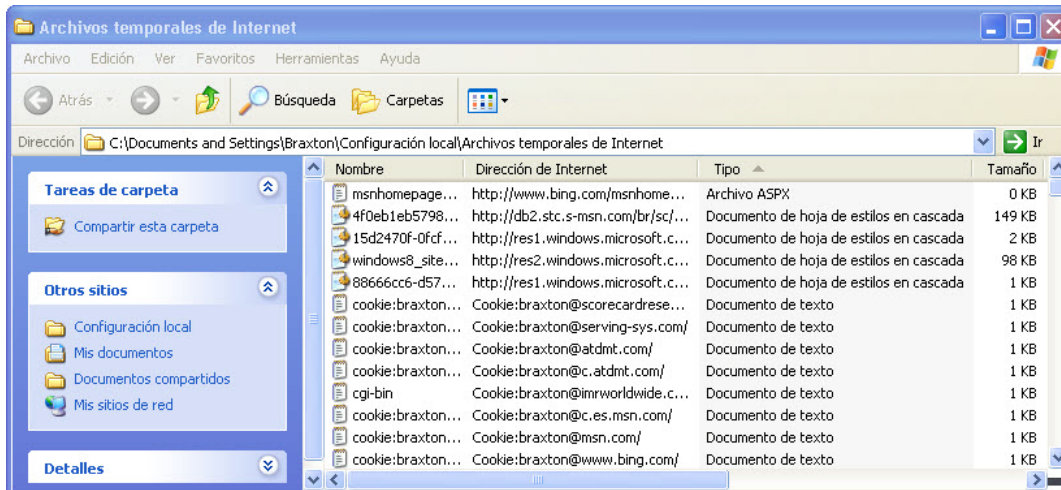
Archivos temporales de Internet

Archivo Edición Ver Favoritos Herramientas Ayuda

Atrás Búsqueda Carpetas

Dirección C:\Documents and Settings\Braxton\Configuración local\Archivos temporales de Internet Ir

Tareas de carpeta

Compartir esta carpeta

Otros sitios

Configuración local
Mis documentos
Documentos compartidos
Mis sitios de red

Detalles

| Nombre | Dirección de Internet | Tipo | Tamaño |
|---|---|---|---|
| msnhomepage... | http://www.bing.com/msnhome... | Archivo ASPX | 0 KB |
| 4f0eb1eb5798... | http://db2.stc.s-msn.com/br/sc/... | Documento de hoja de estilos en cascada | 149 KB |
| 15d2470f-0fcf... | http://res1.windows.microsoft.c... | Documento de hoja de estilos en cascada | 2 KB |
| windows8_site... | http://res2.windows.microsoft.c... | Documento de hoja de estilos en cascada | 98 KB |
| 88666cc6-d57... | http://res1.windows.microsoft.c... | Documento de hoja de estilos en cascada | 1 KB |
| cookie:braxton... | Cookie:braxton@scorecardrese... | Documento de texto | 1 KB |
| cookie:braxton... | Cookie:braxton@serving-sys.com/ | Documento de texto | 1 KB |
| cookie:braxton... | Cookie:braxton@atdmt.com/ | Documento de texto | 1 KB |
| cookie:braxton... | Cookie:braxton@c.atdmt.com/ | Documento de texto | 1 KB |
| cgi-bin | Cookie:braxton@imrworldwide.c... | Documento de texto | 1 KB |
| cookie:braxton... | Cookie:braxton@c.es.msn.com/ | Documento de texto | 1 KB |
| cookie:braxton... | Cookie:braxton@msn.com/ | Documento de texto | 1 KB |
| cookie:braxton... | Cookie:braxton@www.bing.com/ | Documento de texto | 1 KB |